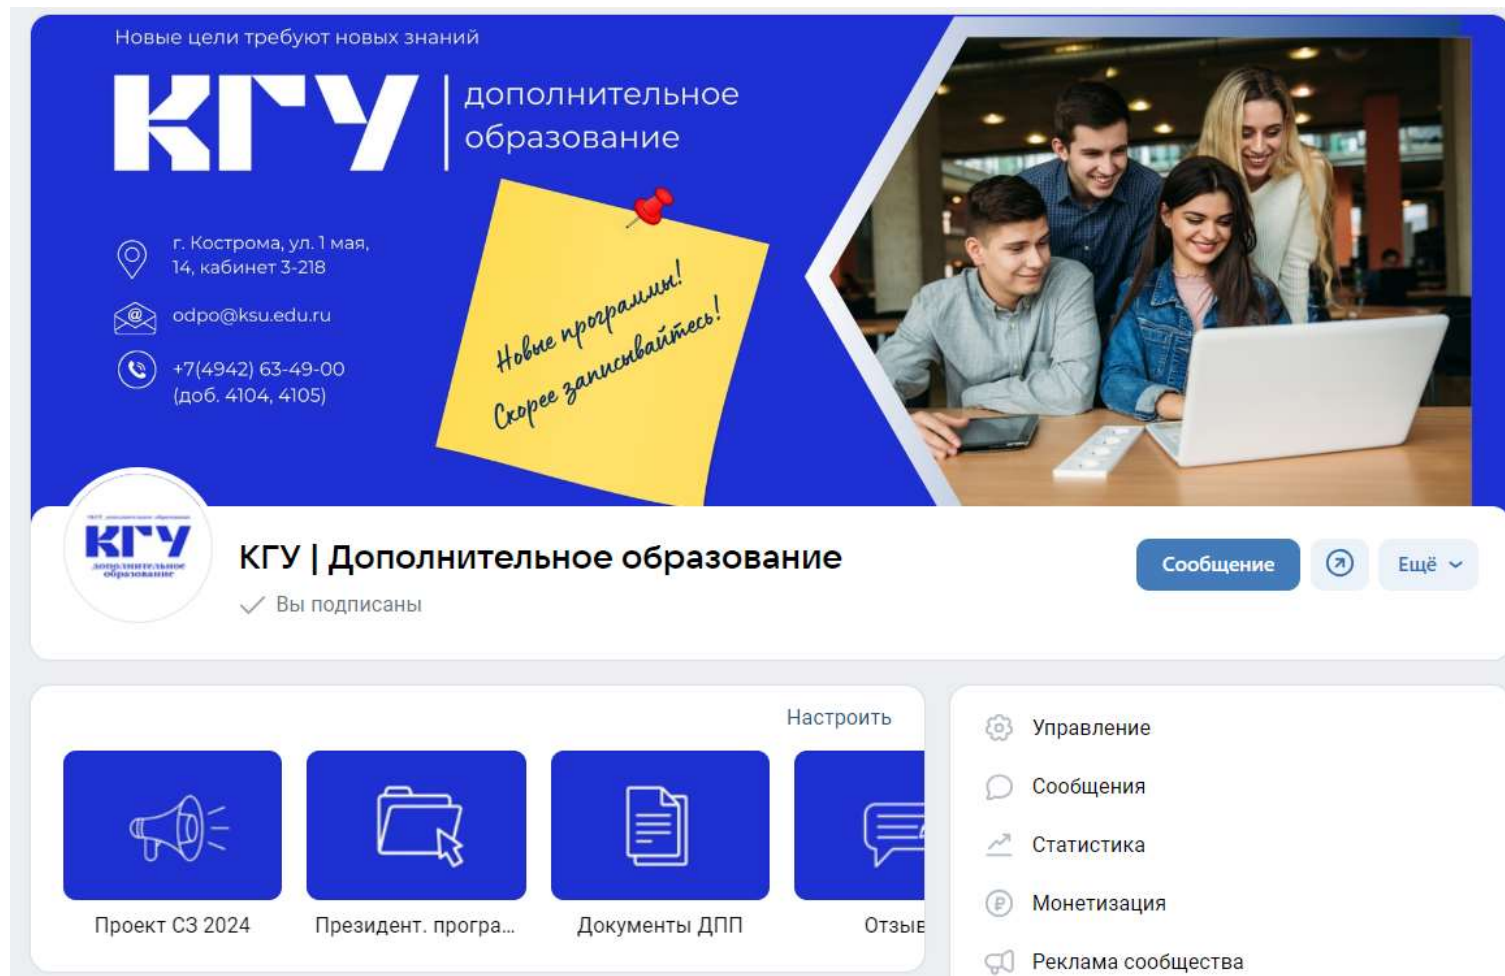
Новые цели требуют новых знаний

КГУ | дополнительное образование

г. Кострома, ул. 1 мая, 14, кабинет 3-218

odpo@ksu.edu.ru

+7(4942) 63-49-00 (доб. 4104, 4105)

Новые программы! Скорее записывайтесь!

КГУ дополнительное образование

КГУ | Дополнительное образование

Вы подписаны

Сообщение

Ещё

Настроить

Проект СЗ 2024

Президент. програ...

Документы ДПП

Отзыв

Управление

Сообщения

Статистика

Монетизация

Реклама сообщества